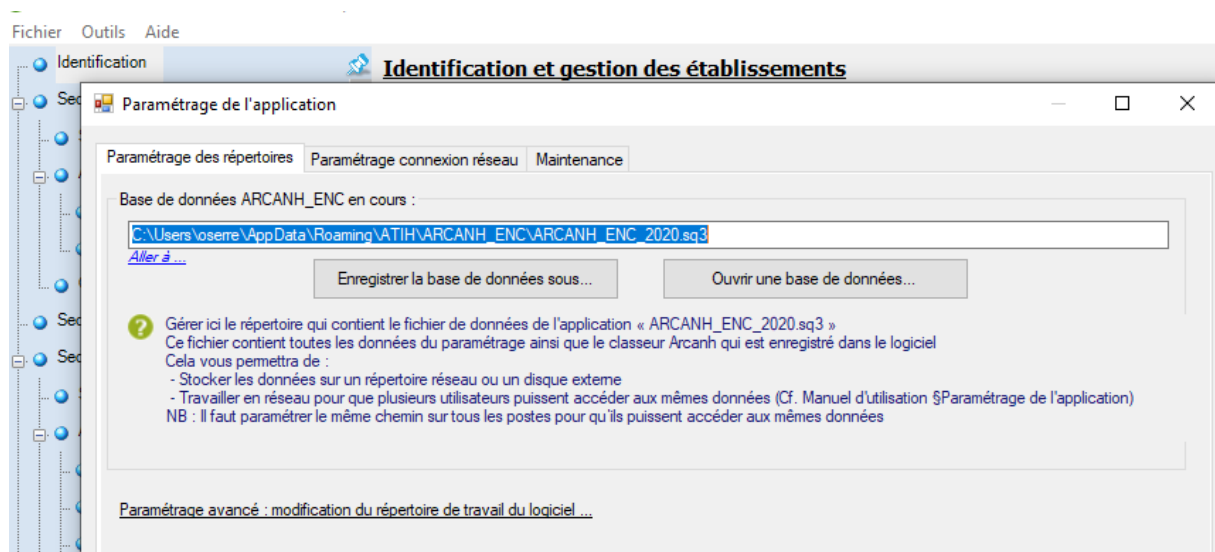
Fichier Outils Aide

Identification

Sec

Sec

Sec

Identification et gestion des établissements

Paramétrage de l'application

Paramétrage des répertoires | Paramétrage connexion réseau | Maintenance

Base de données ARCANH_ENC en cours :

C:\Users\oserre\AppData\Roaming\ATIH\ARCANH_ENC\ARCANH_ENC_2020.sq3

Aller à ...

Enregistrer la base de données sous...

Ouvrir une base de données...

Gérer ici le répertoire qui contient le fichier de données de l'application « ARCANH_ENC_2020.sq3 »
Ce fichier contient toutes les données du paramétrage ainsi que le classeur Arcanh qui est enregistré dans le logiciel
Cela vous permettra de :
- Stocker les données sur un répertoire réseau ou un disque externe
- Travailler en réseau pour que plusieurs utilisateurs puissent accéder aux mêmes données (Cf. Manuel d'utilisation §Paramétrage de l'application)
NB : Il faut paramétrer le même chemin sur tous les postes pour qu'ils puissent accéder aux mêmes données

Paramétrage avancé : modification du répertoire de travail du logiciel ...